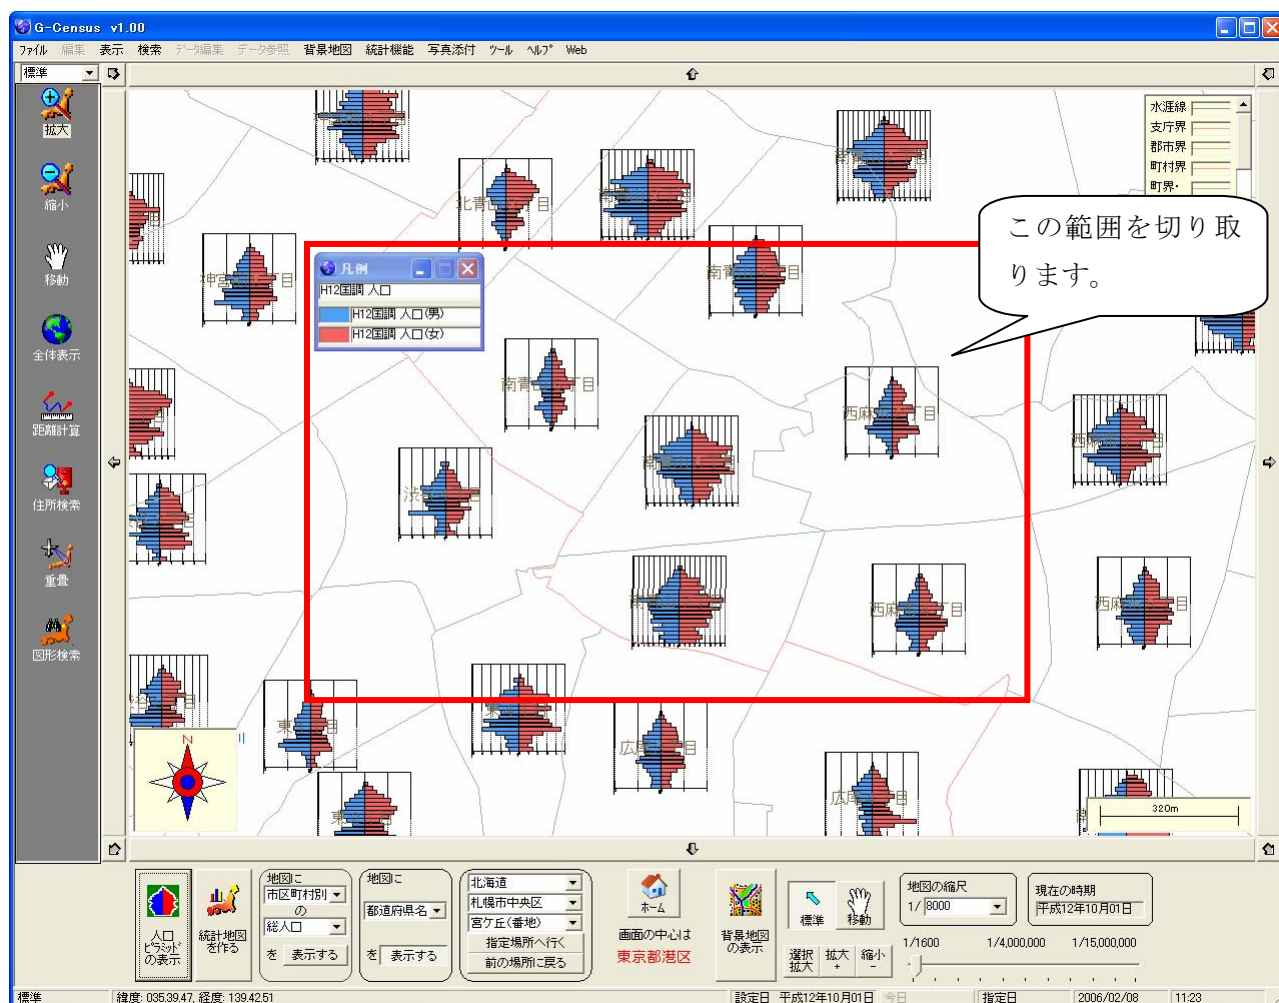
G-Census v1.00

ファイル 編集 表示 検索 データ編集 データ参照 背景地図 統計機能 写真添付 ツール ヘルプ Web

標準

拡大
縮小
移動
全体表示
距離計算
住所検索
重畳
図形検索

水涯線
支庁界
郡市界
町村界
町界・

この範囲を切り取ります。

凡例
H12国調 人口
H12国調 人口(男)
H12国調 人口(女)

北青 目
南青 目
神宮 目
南青 目
西麻 目
渋谷 目
西麻 目
西麻 目
西麻 目
広尾 目
広尾 目
東 目
東

N

320m

人口ピラミッドの表示
統計地図を作る

地図に
市区町村別
の
総人口
を 表示する

地図に
都道府県名
を 表示する

北海道
札幌市中央区
宮ケ丘(番地)
指定場所へ行く
前の場所に戻る

ホーム
画面の中心は
東京都港区

背景地図の表示

標準
移動
選択拡大
拡大 +
縮小 -

地図の縮尺
1/ 8000
1/1600 1/4,000,000 1/15,000,000

現在の時期
平成12年10月01日

標準 緯度: 035.39.47, 経度: 139.42.51 設定日 平成12年10月01日 今日 指定日 2006/02/08 11:23